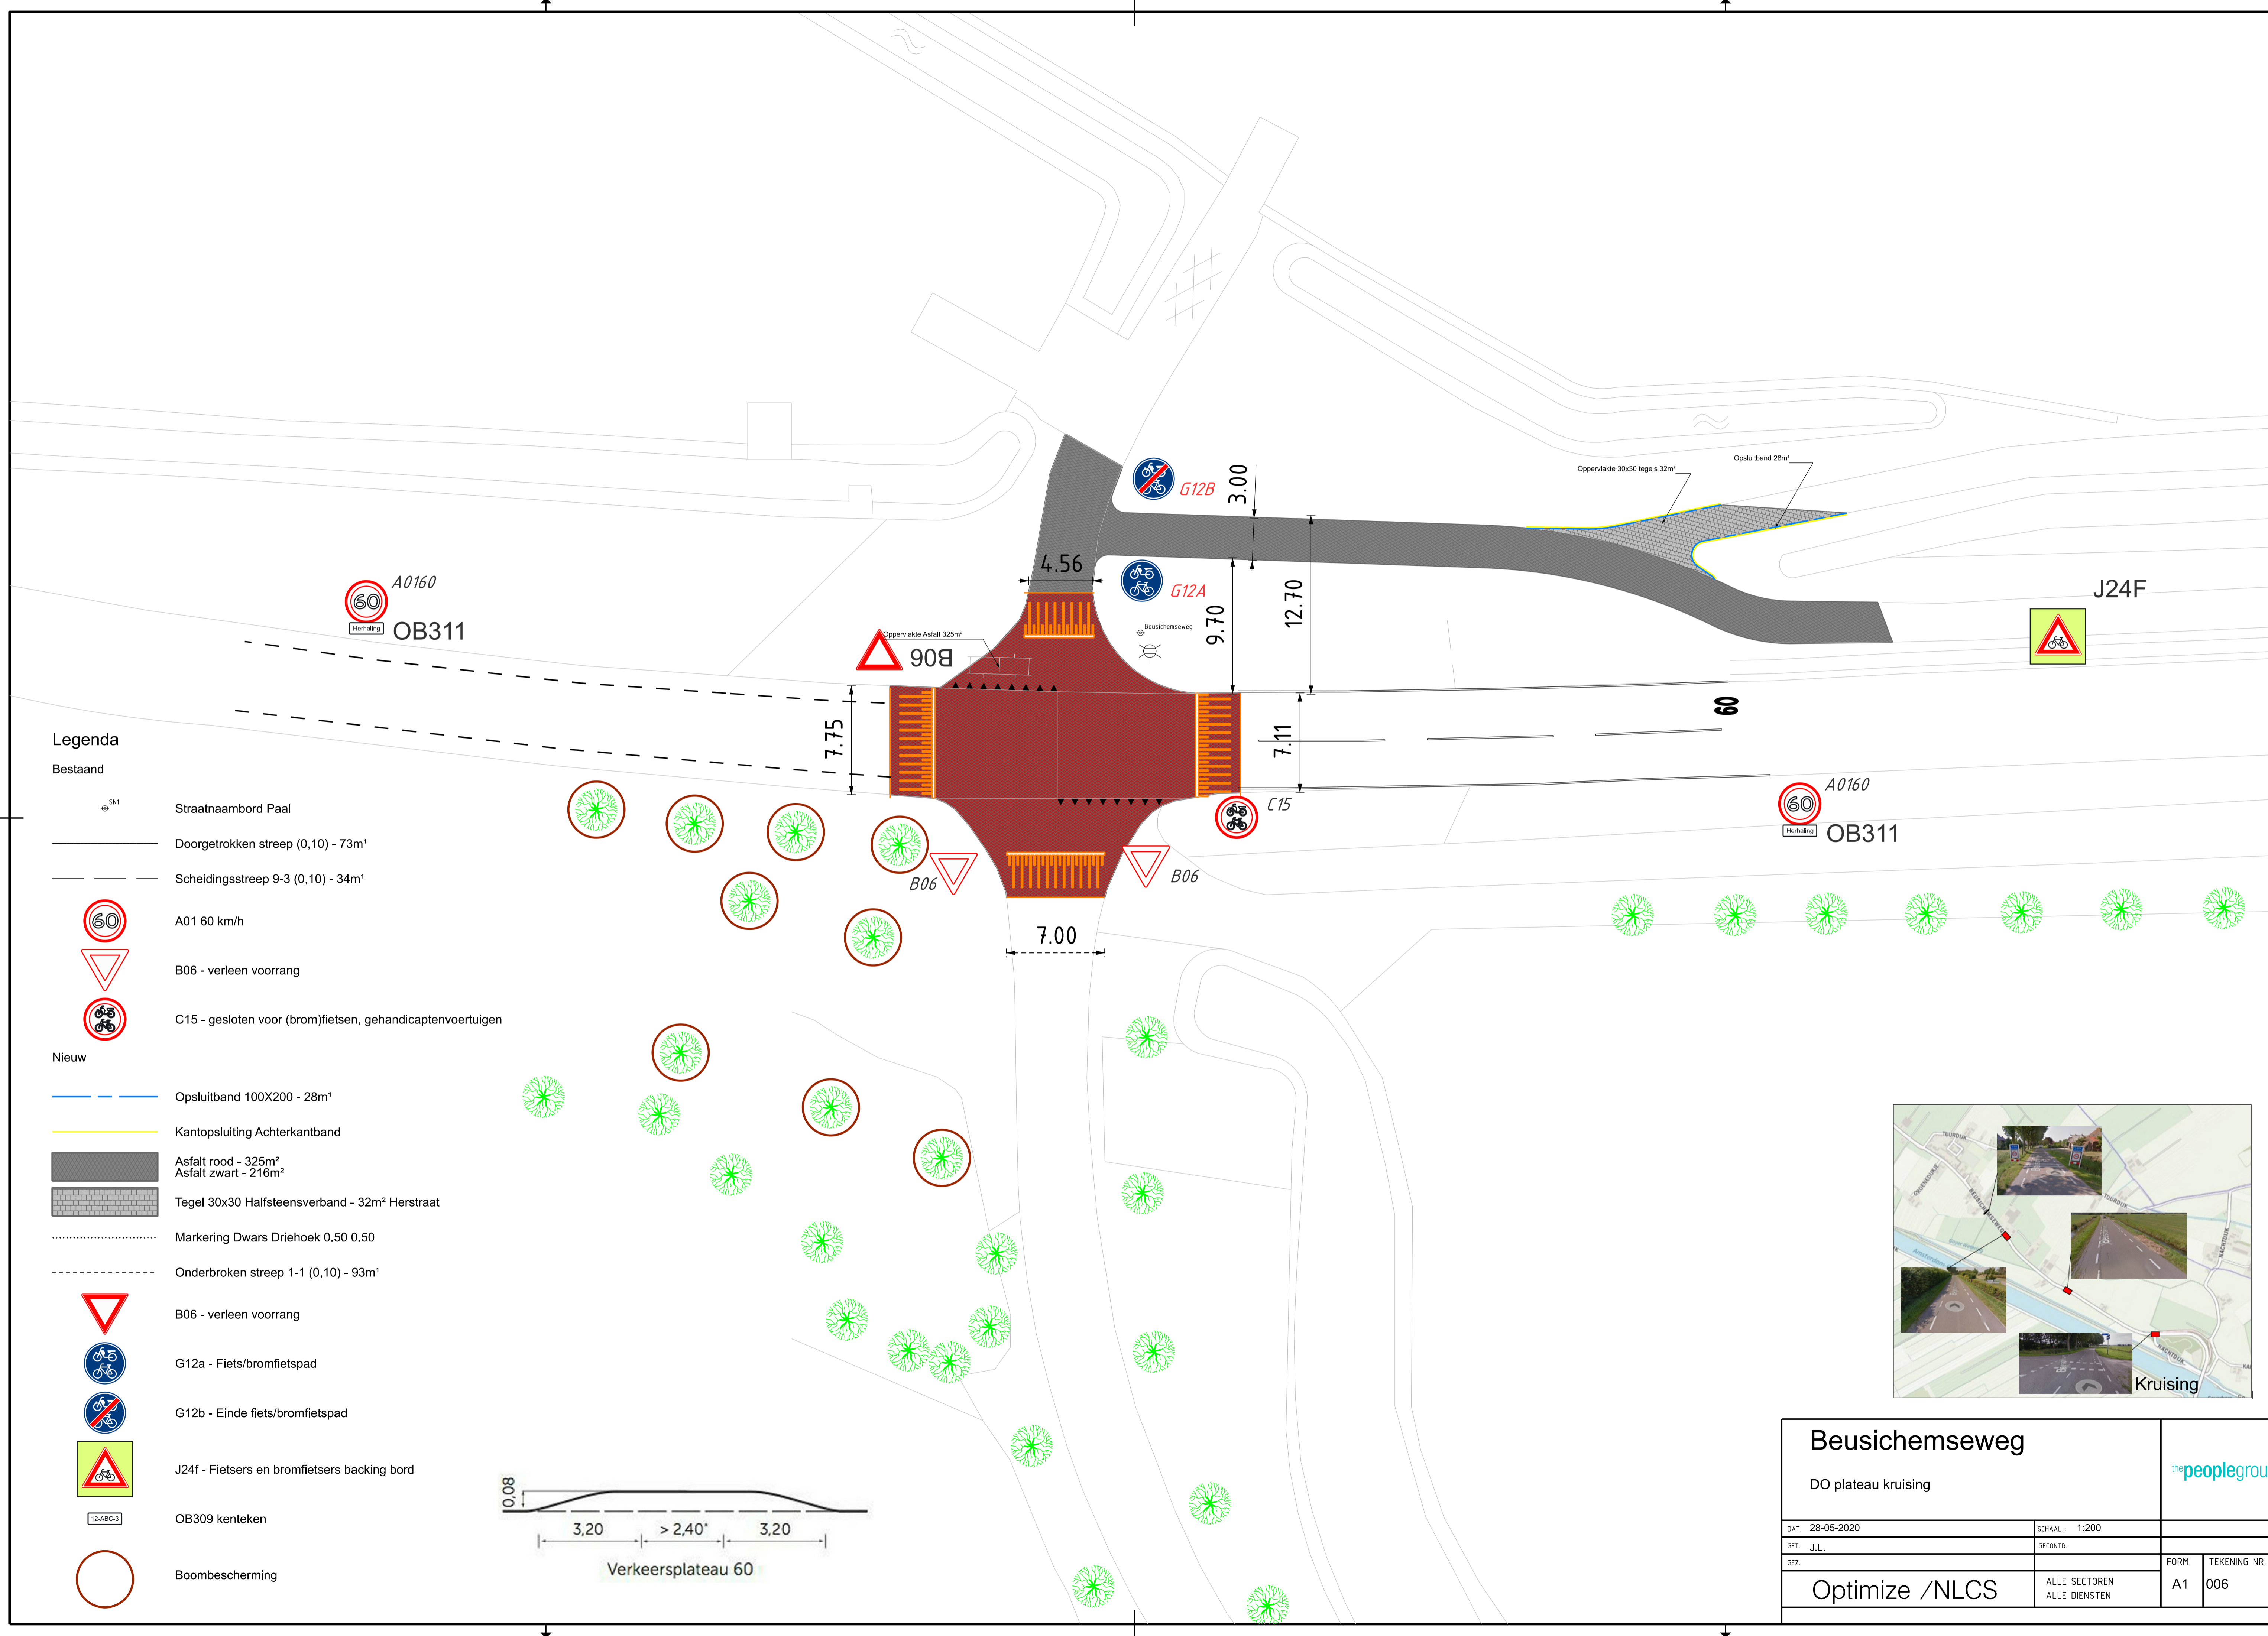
Oppervlakte 30x30 tegels 32m²

Opsluitband 28m¹

G12B

3.00

4.56

G12A

Beusichemseweg

9.70

12.70

J24F

A0160

OB311

Oppervlakte Asfalt 325m²

B06

7.75

7.11

60

A0160

OB311

C15

B06

B06

7.00

Legenda

Bestaand

Straatnaambord Paal

Doorgetrokken streep (0,10) - 73m¹

Scheidingsstreep 9-3 (0,10) - 34m¹

A01 60 km/h

B06 - verleen voorrang

C15 - gesloten voor (brom)fietsen, gehandicaptenvoertuigen

Nieuw

Opsluitband 100X200 - 28m¹

Kantopsluiting Achterkantband

Asfalt rood - 325m²
Asfalt zwart - 216m²

Tegel 30x30 Halfsteensverband - 32m² Herstraat

Markering Dwars Driehoek 0.50 0.50

Onderbroken streep 1-1 (0,10) - 93m¹

B06 - verleen voorrang

G12a - Fiets/bromfietspad

G12b - Einde fiets/bromfietspad

J24f - Fietsers en bromfietsers backing bord

12-ABC-3

OB309 kenteken

Boombescherming

0,08

3,20

> 2,40'

3,20

Verkeersplateau 60

Kruising

Beusichemseweg

DO plateau kruising

the people grou

DAT. 28-05-2020

SCHAAL : 1:200

GET. J.L.

GECONTR.

GEZ.

FORM.

TEKENING NR.

Optimize /NLCS

ALLE SECTOREN
ALLE DIENSTEN

A1

006